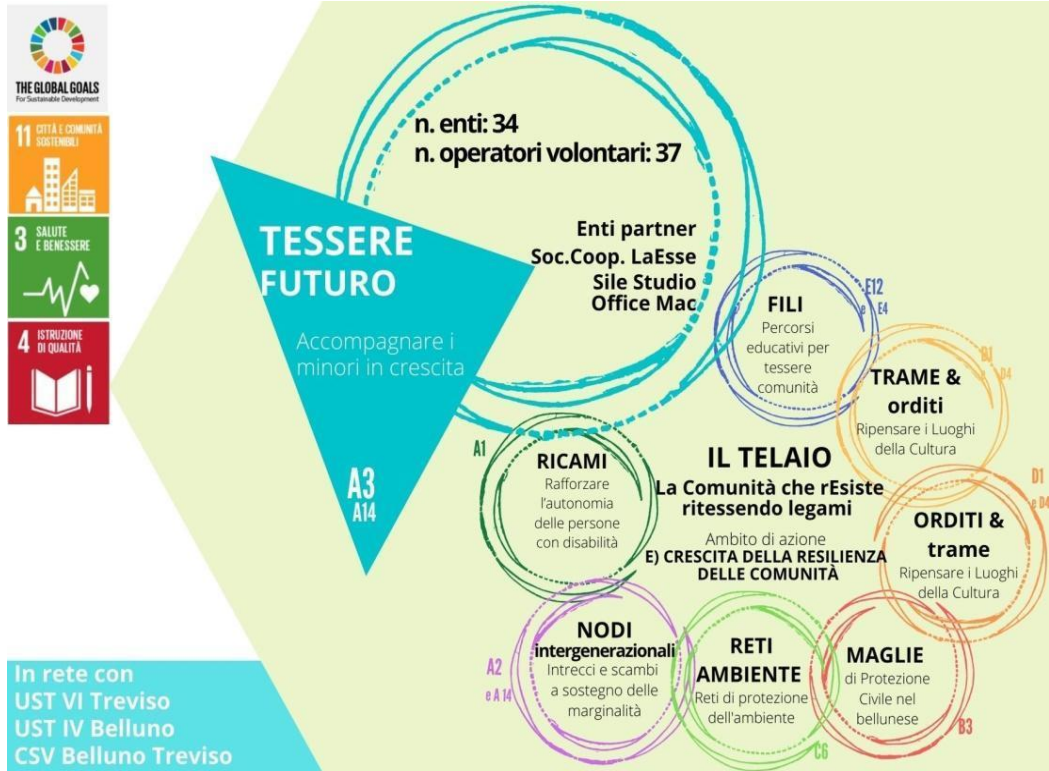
THE GLOBAL GOALS
For Sustainable Development

11 CITTÀ E COMUNITÀ SOSTENIBILI

3 SALUTE E BENESSERE

4 ISTRUZIONE DI QUALITÀ

TESSERE FUTURO

Accompagnare i minori in crescita

A3
A14

n. enti: 34
n. operatori volontari: 37

Enti partner
Soc.Coop. LaEsse
Sile Studio
Office Mac

FILI
Percorsi educativi per tessere comunità

E12
e E4

TRAME & orditi
Ripensare i Luoghi della Cultura

D1
e D4

IL TELAIO
La Comunità che rEsiste ritessendo legami

Ambito di azione
E) CRESCITA DELLA RESILIENZA DELLE COMUNITÀ

A1

RICAMI
Rafforzare l'autonomia delle persone con disabilità

D1
e D4

ORDITI & trame
Ripensare i Luoghi della Cultura

NODI intergenerazionali
Intrecci e scambi a sostegno delle marginalità

A2
e A 14

RETI AMBIENTE
Reti di protezione dell'ambiente

C6

MAGLIE
di Protezione Civile nel bellunese

B3

In rete con
UST VI Treviso
UST IV Belluno
CSV Belluno Treviso